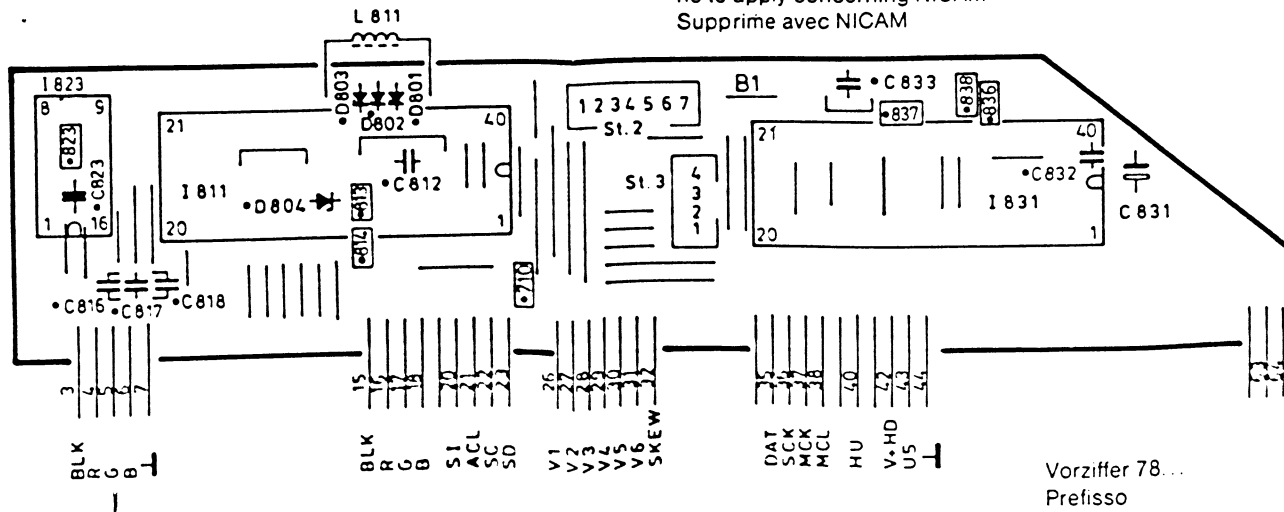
L 811
Supprime avec NICAM
I 823
8
9
823
C823
1
16
D803
D801
D802
21
40
I 811
D804
813
C812
814
20
1
C816
C817
C818
1 2 3 4 5 6 7
St. 2
St. 3
4
3
2
1
710
B1
C 833
837
838
836
21
40
C832
I 831
C 831
20
1
3
4
5
6
7
BLK
R
G
B
15
16
17
18
BLK
R
G
B
20
21
22
23
SI
ACL
SC
SD
26
27
28
29
30
31
32
V1
V2
V3
V4
V5
V6
SKEW
35
36
37
38
DAT
SCK
MCK
MCL
40
HU
42
43
44
V+HD
U5
Vorziffer 78...
Prefisso